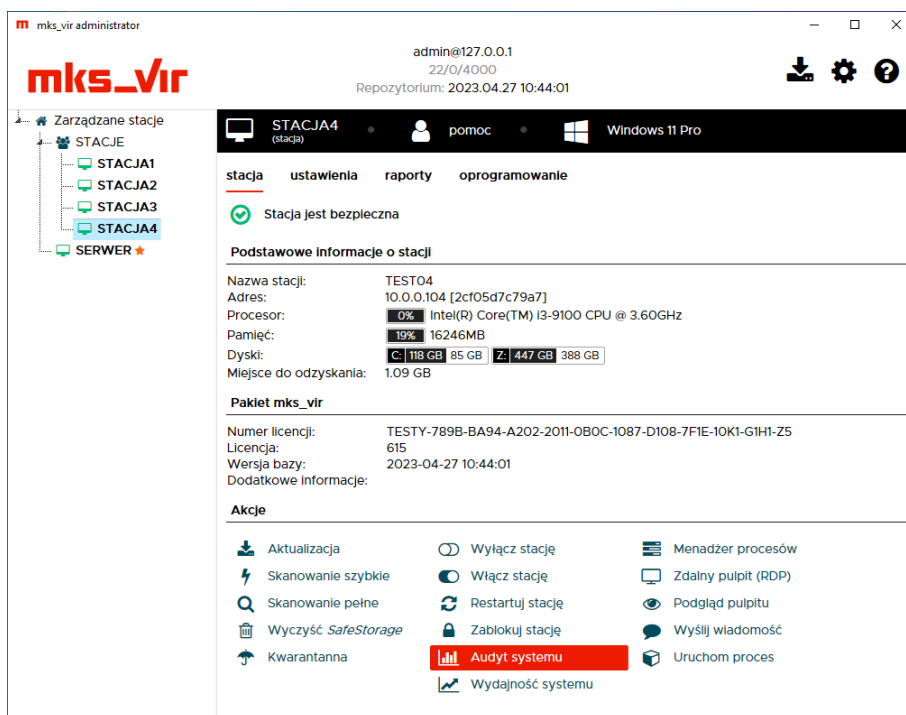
mks_vir administrator

mks_vir

admin@127.0.0.1
22/0/4000
Repozytorium: 2023.04.27 10:44:01

Zarządzane stacje
STACJE
STACJA1
STACJA2
STACJA3
STACJA4
SERWER

STACJA4 (stacja) pomoc Windows 11 Pro

stacja ustawienia raporty oprogramowanie

Stacja jest bezpieczna

Podstawowe informacje o stacji

Nazwa stacji: TEST04
Adres: 10.0.0.104 [2cf05d7c79a7]
Procesor: 0% Intel(R) Core(TM) i3-9100 CPU @ 3.60GHz
Pamięć: 19% 16246MB
Dyski: C: 118 GB 85 GB Z: 447 GB 388 GB
Miejsce do odzyskania: 1.09 GB

Pakiet mks_vir

Numer licencji: TESTY-789B-BA94-A202-2011-0B0C-1087-D108-7F1E-10K1-G1H1-Z5
Licencja: 615
Wersja bazy: 2023-04-27 10:44:01
Dodatkowe informacje:

Akcje

Aktualizacja
Skanowanie szybkie
Skanowanie pełne
Wyczyść SafeStorage
Kwarantanna
Wyłącz stację
Włącz stację
Restartuj stację
Zablokuj stację
Audyt systemu
Wydajność systemu
Menadżer procesów
Zdalny pulpit (RDP)
Podgląd pulpitu
Wyślij wiadomość
Uruchom proces